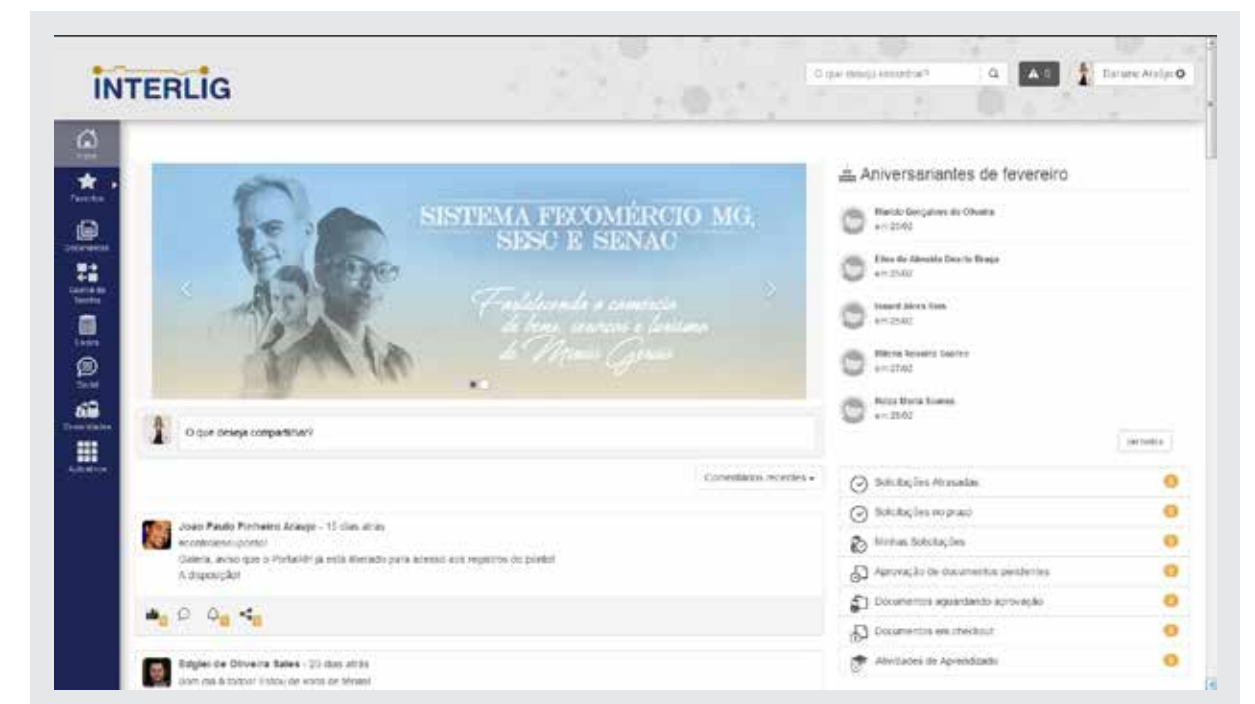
INTERLIG

O que deseja encontrar?

Daniane Araújo

Início
Favoritos
Documentos
Central de Tarefas
Livros
Social
Comunidades
Aplicativos

SISTEMA FECOMÉRCIO MG, SESC E SENAC

Fortalecendo o comércio de bens, serviços e turismo de Minas Gerais

O que deseja compartilhar?

Comentários recentes ▾

João Paulo Pinheiro Araujo - 15 dias atrás
#controlesdeponto!
Galera, aviso que o Portal... já está liberado para acesso aos registros do ponto!
A disposição!

Edgles de Oliveira Sales - 20 dias atrás
Bom dia à todos! Estou de volta de férias!

Aniversariantes de fevereiro

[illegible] Gonçalves de Oliveira
em 20/02

Elisa de Almeida Duarte Braga
em 21/02

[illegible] Alves Dias
em 25/02

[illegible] Rosário Santos
em 27/02

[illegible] Maria Soares
em 28/02

Ver todos

Solicitações Atrasadas
Solicitações no prazo
Minhas Solicitações
Aprovação de documentos pendentes
Documentos aguardando aprovação
Documentos em checkout
Atividades de Aprendizado